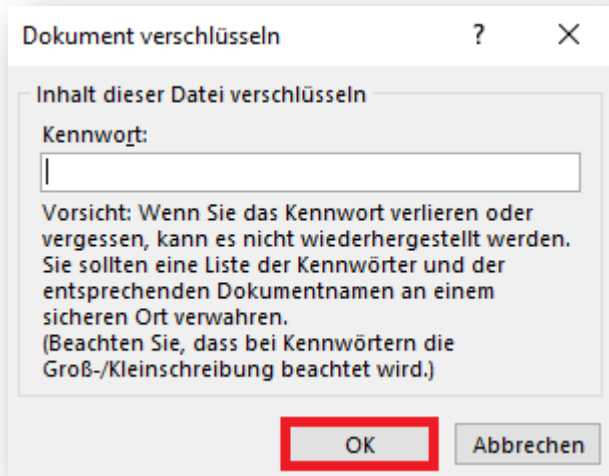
Dokument verschlüsseln ? ×

Inhalt dieser Datei verschlüsseln

Kennwort:

Vorsicht: Wenn Sie das Kennwort verlieren oder vergessen, kann es nicht wiederhergestellt werden. Sie sollten eine Liste der Kennwörter und der entsprechenden Dokumentnamen an einem sicheren Ort verwahren.
(Beachten Sie, dass bei Kennwörtern die Groß-/Kleinschreibung beachtet wird.)

OK Abbrechen